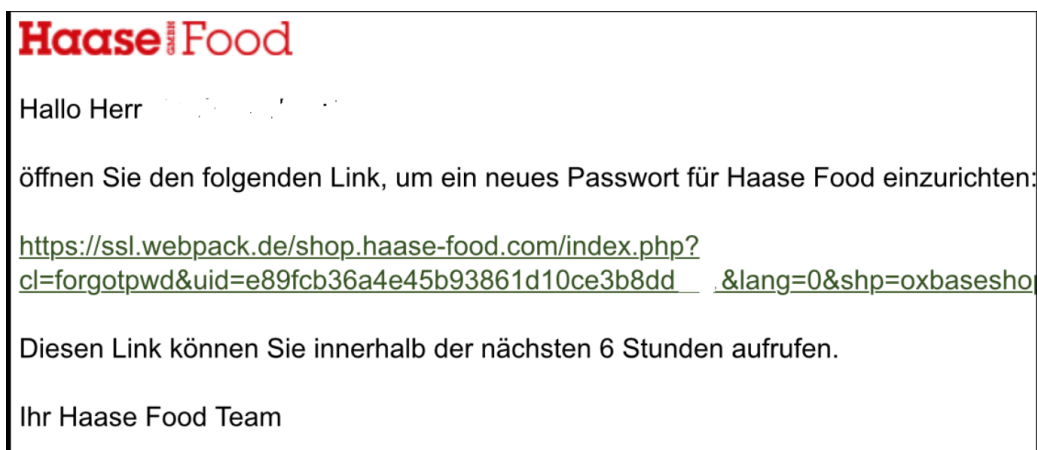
Haase GMBH Food

Hallo Herr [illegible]

öffnen Sie den folgenden Link, um ein neues Passwort für Haase Food einzurichten:

https://ssl.webpack.de/shop.haase-food.com/index.php?cl=forgotpwd&uid=e89fcb36a4e45b93861d10ce3b8dd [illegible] &lang=0&shp=oxbaseshop

Diesen Link können Sie innerhalb der nächsten 6 Stunden aufrufen.

Ihr Haase Food Team